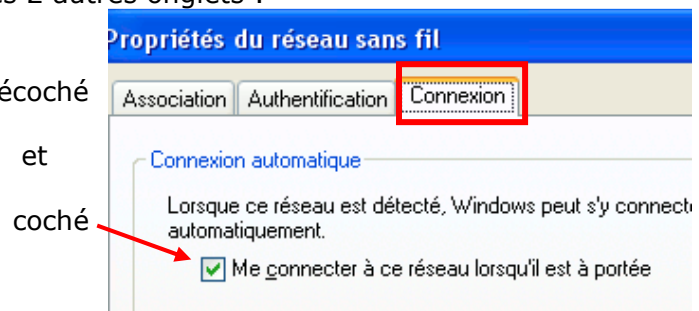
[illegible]s 2 autres onglets :

écoché

et

coché

Propriétés du réseau sans fil

Association | Authentification | Connexion

Connexion automatique

Lorsque ce réseau est détecté, Windows peut s'y connecte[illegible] automatiquement.

Me connecter à ce réseau lorsqu'il est à portée